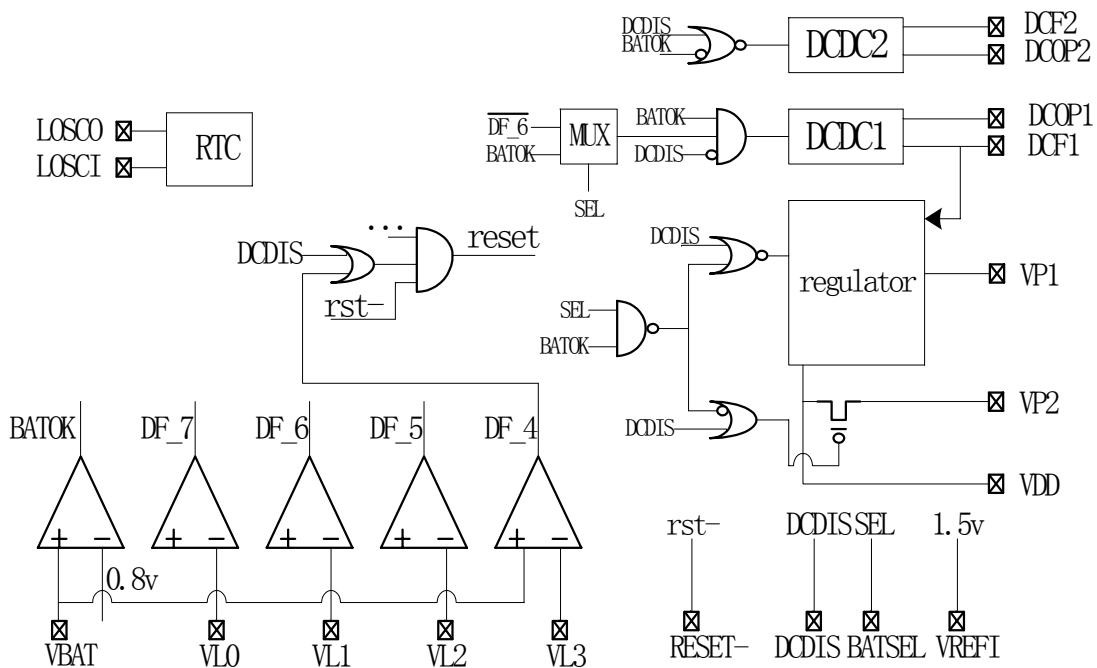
DCDIS
BATOK
DCDC2
DCF2
DCOP2

LOSCO
LOSCI
RTC

$\overline{DF\_6}$
BATOK
MUX
SEL
BATOK
DCDIS
DCDC1
DCOP1
DCF1

DCDIS
...
reset
rst-

DCDIS
SEL
BATOK
regulator
VP1

DCDIS
VP2
VDD

BATOK
DF_7
DF_6
DF_5
DF_4
+ −
+ −
+ −
+ −
+ −
0.8v
VBAT
VL0
VL1
VL2
VL3

rst-
DCDIS SEL
1.5v
RESET-
DCDIS
BATSEL
VREFI